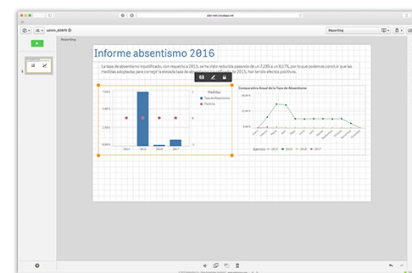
Informe absentismo 2016

La tasa de absentismo injustificado, con respecto a 2015, se ha visto reducida pasando de un 7,285 a un 8,27%, por lo que podemos concluir que las medidas adoptadas para corregir la elevada tasa de absentismo registrada en 2015, han tenido efectos positivos.

Reporting

Comparativa Anual de la Tasa de Absentismo

Medidas

Tasa de Absentismo

Previsto

2014

2015

2016

2017